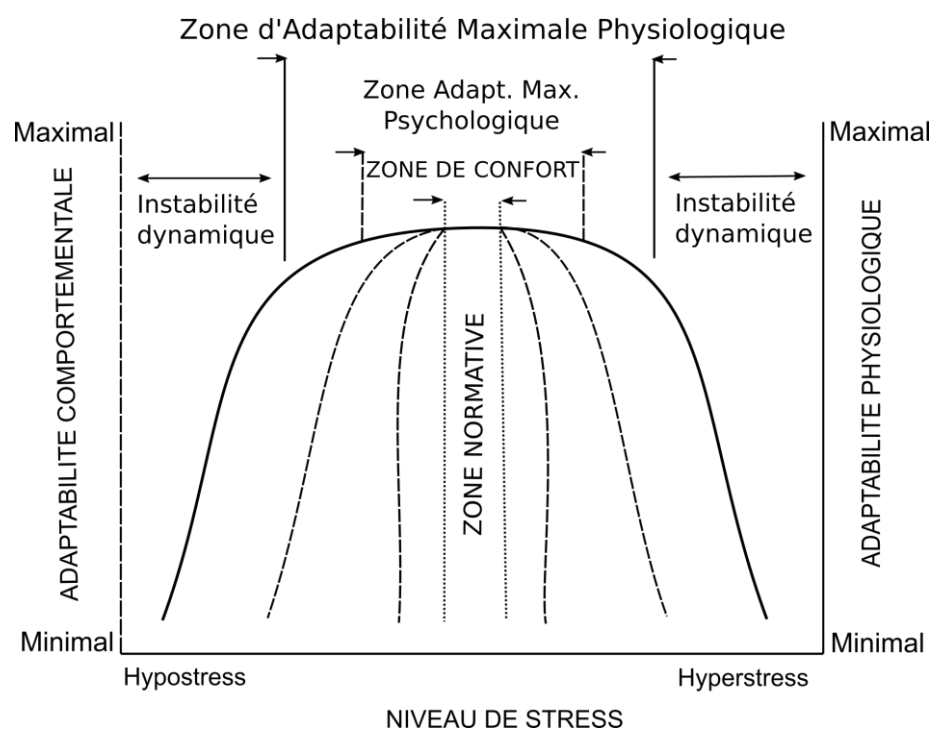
Zone d'Adaptabilité Maximale Physiologique

Zone Adapt. Max. Psychologique

ZONE DE CONFORT

Maximal

Maximal

Instabilité dynamique

Instabilité dynamique

ADAPTABILITE COMPORTEMENTALE

ZONE NORMATIVE

ADAPTABILITE PHYSIOLOGIQUE

Minimal

Minimal

Hypostress

Hyperstress

NIVEAU DE STRESS